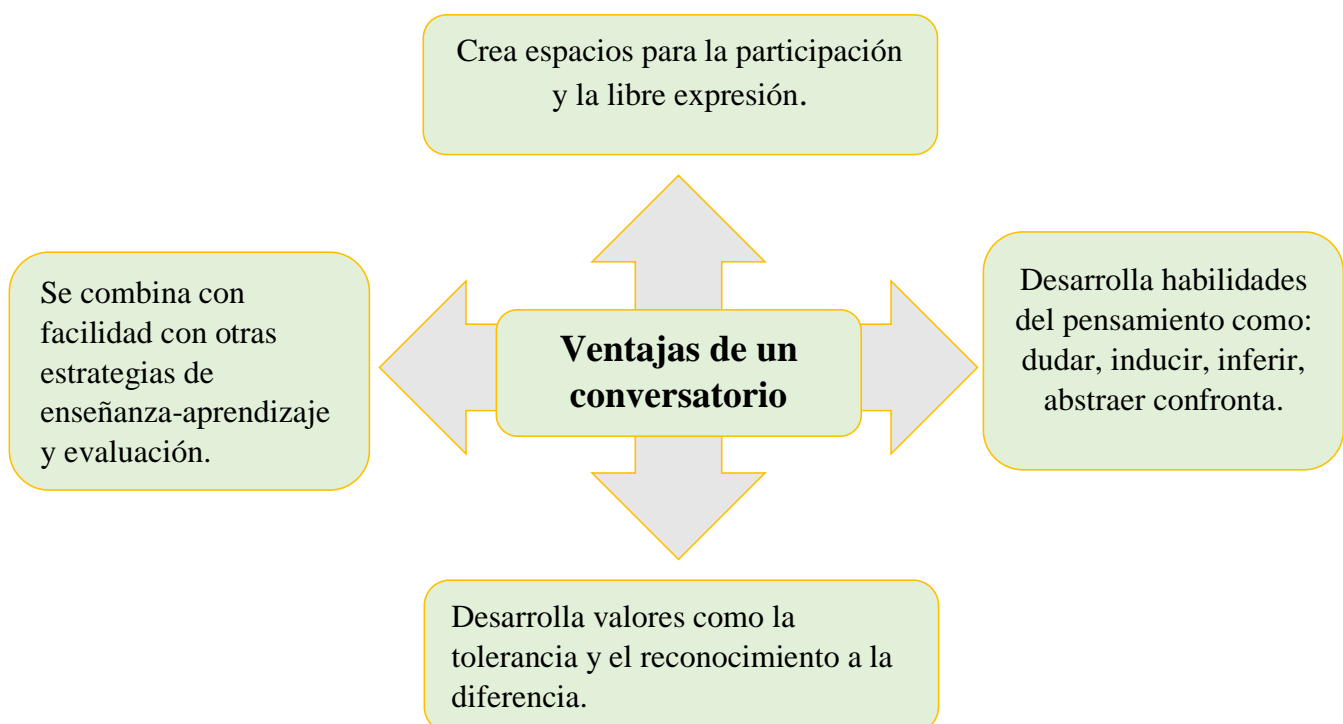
Crea espacios para la participación y la libre expresión.

Se combina con facilidad con otras estrategias de enseñanza-aprendizaje y evaluación.

Ventajas de un conversatorio

Desarrolla habilidades del pensamiento como: dudar, inducir, inferir, abstraer confronta.

Desarrolla valores como la tolerancia y el reconocimiento a la diferencia.